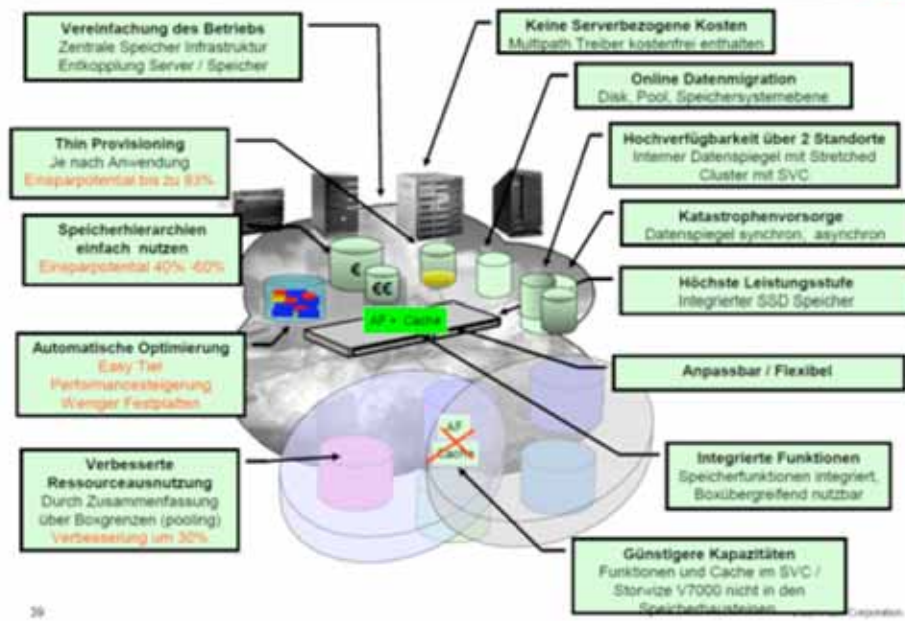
Vereinfachung des Betriebs
Zentrale Speicher Infrastruktur
Entkopplung Server / Speicher

Keine Serverbezogene Kosten
Multipath Treiber kostenfrei enthalten

Online Datenmigration
Disk, Pool, Speichersystemebene

Thin Provisioning
Je nach Anwendung
Einsparpotential bis zu 93%

Hochverfügbarkeit über 2 Standorte
Interner Datenspiegel mit Stretched Cluster mit SVC

Katastrophenvorsorge
Datenspiegel synchron, asynchron

Speicherhierarchien einfach nutzen
Einsparpotential 40% -60%

Höchste Leistungsstufe
Integrierter SSD Speicher

€

€€

AF + Cache

Automatische Optimierung
Easy Tier
Performancesteigerung
Weniger Festplatten

Anpassbar / Flexibel

AF
Cache

Verbesserte Ressourceausnutzung
Durch Zusammenfassung über Boxgrenzen (pooling)
Verbesserung um 30%

Integrierte Funktionen
Speicherfunktionen integriert,
Boxübergreifend nutzbar

Günstigere Kapazitäten
Funktionen und Cache im SVC / Storwize V7000 nicht in den Speicherbausteinen

39

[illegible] Corporation